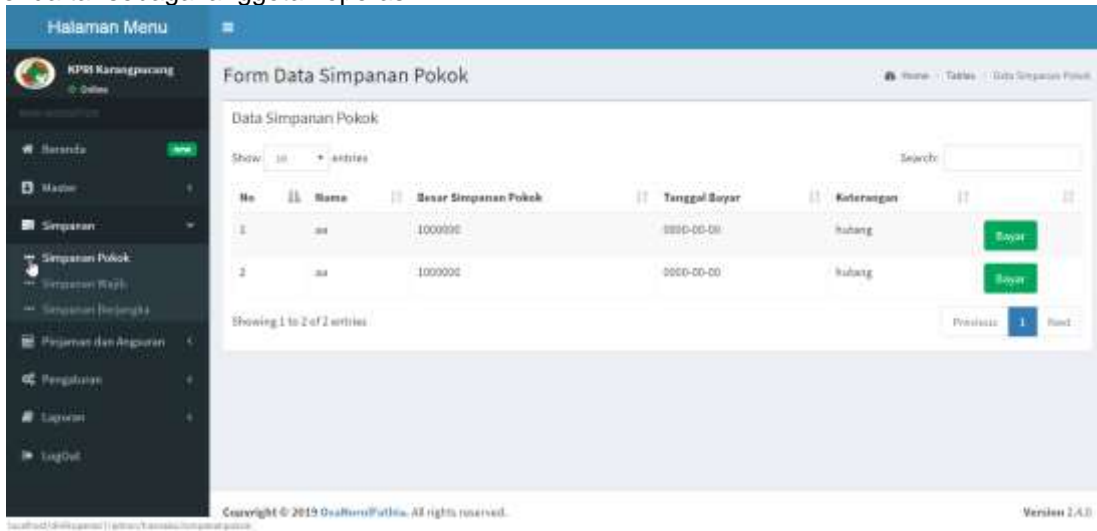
Halaman Menu

KPRI Karangpucang
Online

Beranda new
Master
Simpanan
Simpanan Pokok
Simpanan Wajib
Simpanan Berjangka
Pinjaman dan Angsuran
Pengaturan
Laporan
LogOut

Form Data Simpanan Pokok

Home > Tables > Data Simpanan Pokok

Data Simpanan Pokok

Show 10 entries

Search:

| No | Nama | Besar Simpanan Pokok | Tanggal Bayar | Keterangan | |
|---|---|---|---|---|---|
| 1 | aa | 1000000 | 0000-00-00 | hutang | Bayar |
| 2 | aa | 1000000 | 0000-00-00 | hutang | Bayar |

Showing 1 to 2 of 2 entries

Previous 1 Next

Copyright © 2019 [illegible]. All rights reserved.

Version 2.4.0

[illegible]